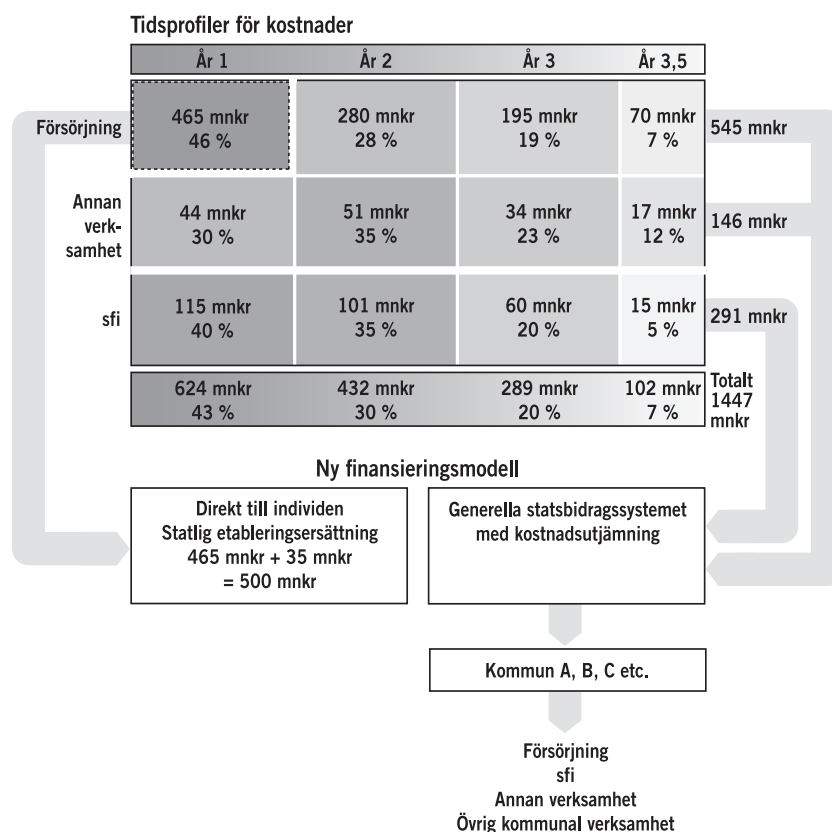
Tidsprofiler för kostnader

| | År 1 | År 2 | År 3 | År 3,5 | |
|---|---|---|---|---|---|
| Försörjning | 465 mnkr 46 % | 280 mnkr 28 % | 195 mnkr 19 % | 70 mnkr 7 % | 545 mnkr |
| Annan verksamhet | 44 mnkr 30 % | 51 mnkr 35 % | 34 mnkr 23 % | 17 mnkr 12 % | 146 mnkr |
| sfi | 115 mnkr 40 % | 101 mnkr 35 % | 60 mnkr 20 % | 15 mnkr 5 % | 291 mnkr |
| | 624 mnkr 43 % | 432 mnkr 30 % | 289 mnkr 20 % | 102 mnkr 7 % | Totalt 1447 mnkr |

Ny finansieringsmodell

Direkt till individen
Statlig etableringsersättning
465 mnkr + 35 mnkr
= 500 mnkr

Generella statsbidragssystemet med kostnadsutjämning

Kommun A, B, C etc.

Försörjning
sfi
Annan verksamhet
Övrig kommunal verksamhet